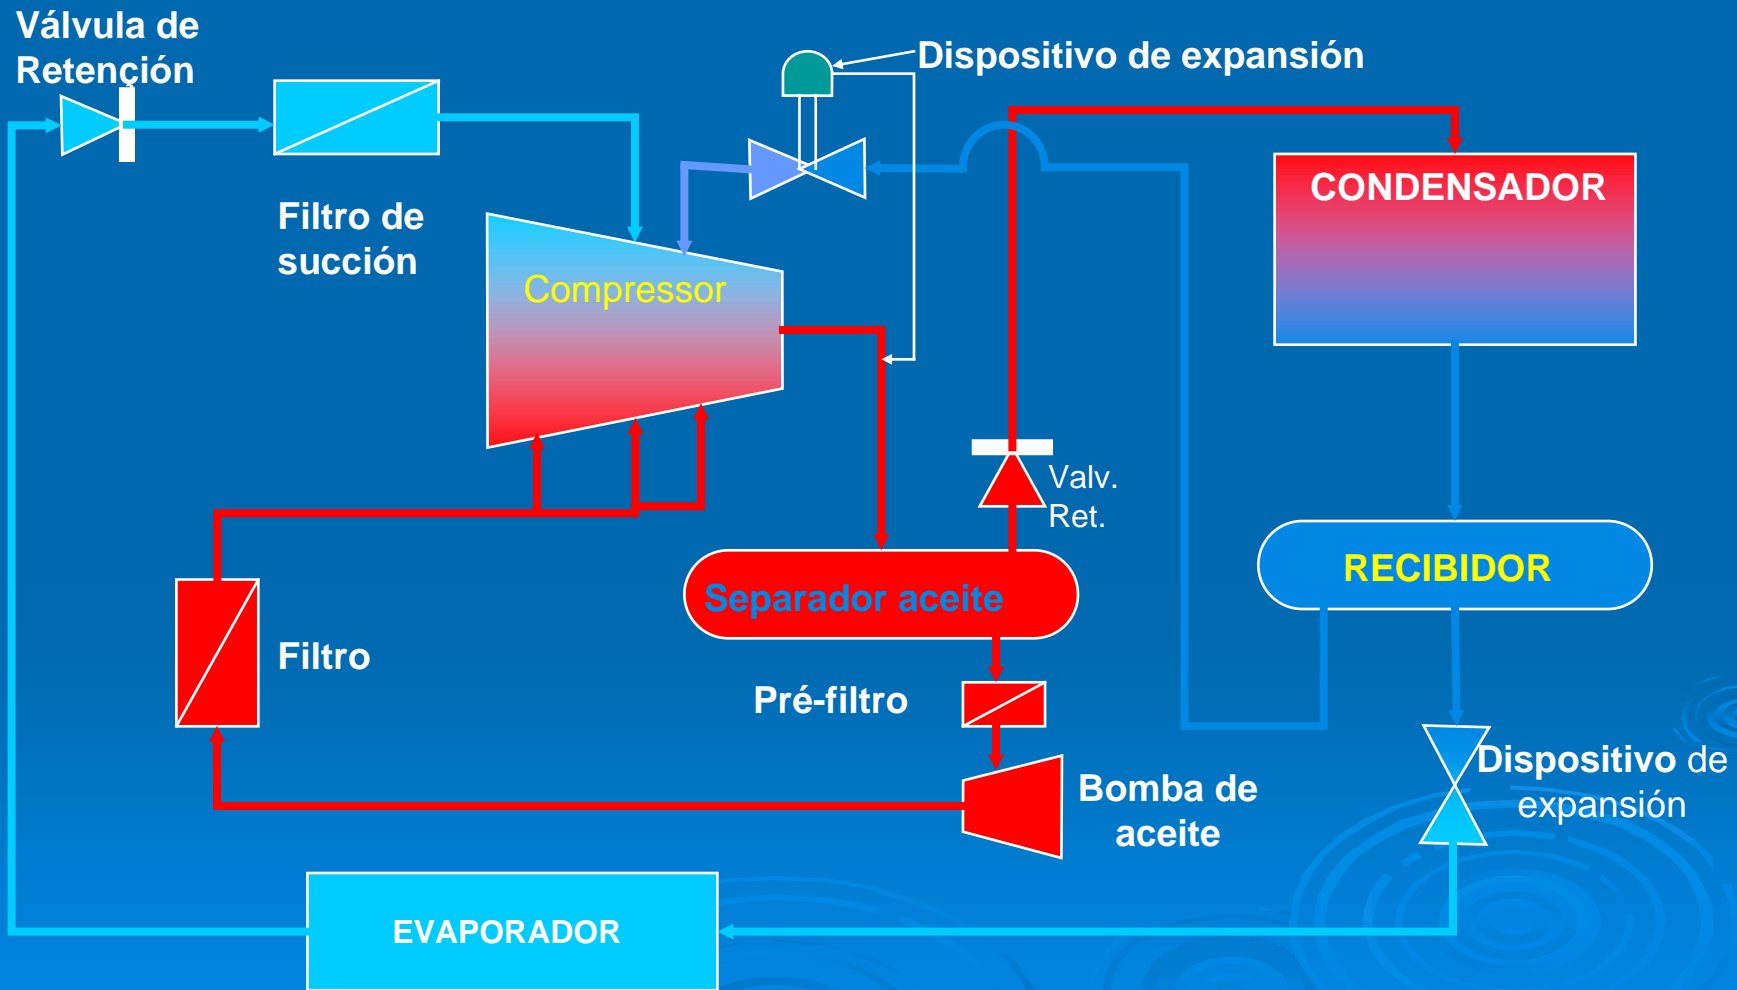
Válvula de Retención

Filtro de succión

Dispositivo de expansión

Compressor

CONDENSADOR

Valv. Ret.

RECIBIDOR

Separador aceite

Filtro

Pré-filtro

Bomba de aceite

Dispositivo de expansión

EVAPORADOR